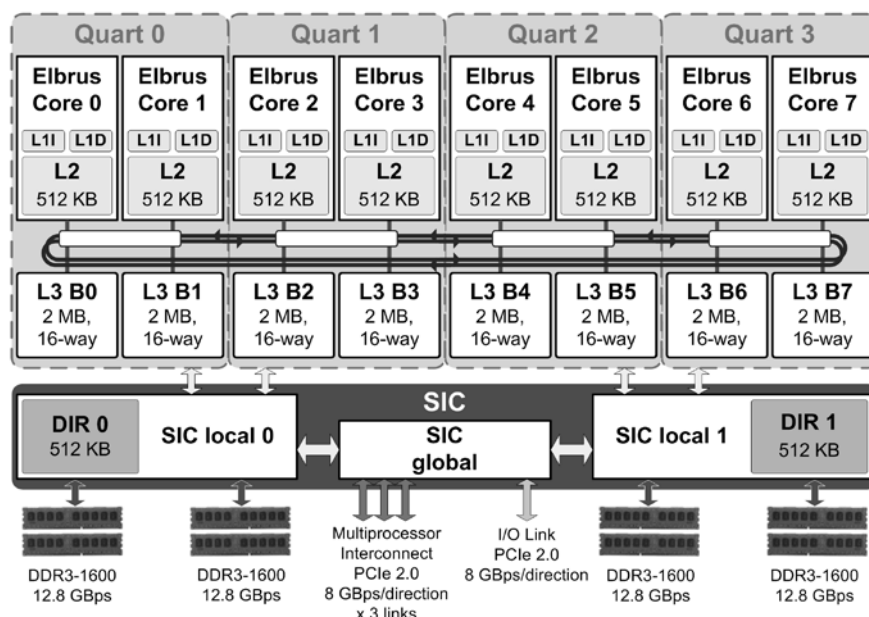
Quart 0
Quart 1
Quart 2
Quart 3

Elbrus Core 0
L1I L1D
L2 512 KB

Elbrus Core 1
L1I L1D
L2 512 KB

Elbrus Core 2
L1I L1D
L2 512 KB

Elbrus Core 3
L1I L1D
L2 512 KB

Elbrus Core 4
L1I L1D
L2 512 KB

Elbrus Core 5
L1I L1D
L2 512 KB

Elbrus Core 6
L1I L1D
L2 512 KB

Elbrus Core 7
L1I L1D
L2 512 KB

L3 B0 2 MB, 16-way
L3 B1 2 MB, 16-way
L3 B2 2 MB, 16-way
L3 B3 2 MB, 16-way
L3 B4 2 MB, 16-way
L3 B5 2 MB, 16-way
L3 B6 2 MB, 16-way
L3 B7 2 MB, 16-way

SIC
DIR 0 512 KB
SIC local 0
SIC global
SIC local 1
DIR 1 512 KB

DDR3-1600 12.8 GBps
DDR3-1600 12.8 GBps
Multiprocessor Interconnect PCIe 2.0 8 GBps/direction x 3 links
I/O Link PCIe 2.0 8 GBps/direction
DDR3-1600 12.8 GBps
DDR3-1600 12.8 GBps